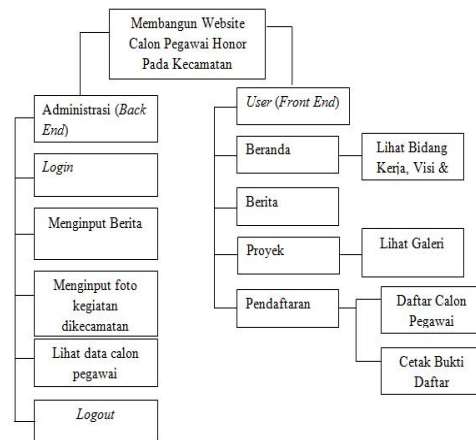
Membangun Website Calon Pegawai Honor Pada Kecamatan

Administrasi (*Back End*)

*Login*

Menginput Berita

Menginput foto kegiatan dikecamatan

Lihat data calon pegawai

*Logout*

*User* (*Front End*)

Beranda

Lihat Bidang Kerja, Visi &

Berita

Proyek

Lihat Galeri

Pendaftaran

Daftar Calon Pegawai

Cetak Bukti Daftar